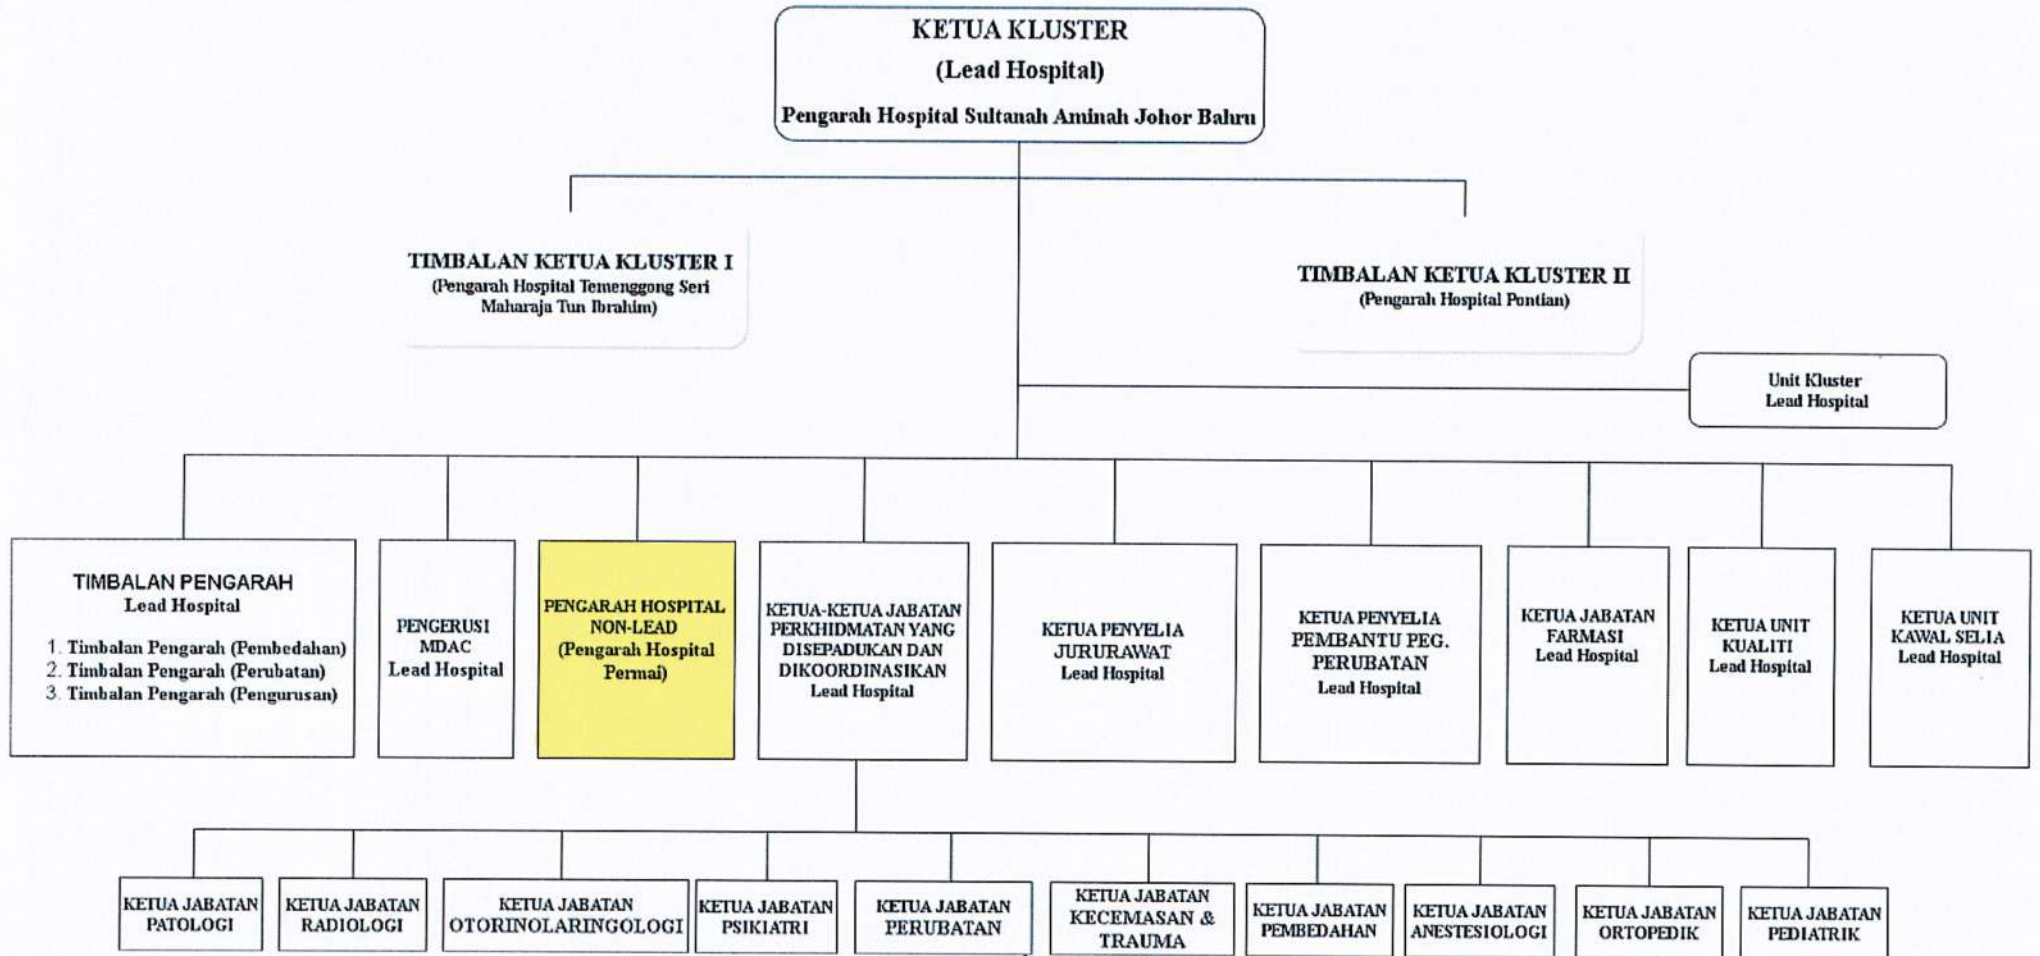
KETUA KLUSTER
(Lead Hospital)
Pengarah Hospital Sultanah Aminah Johor Bahru

TIMBALAN KETUA KLUSTER I
(Pengarah Hospital Temenggong Seri Maharaja Tun Ibrahim)

TIMBALAN KETUA KLUSTER II
(Pengarah Hospital Pontian)

Unit Kluster
Lead Hospital

TIMBALAN PENGARAH
Lead Hospital
1. Timbalan Pengarah (Pembedahan)
2. Timbalan Pengarah (Perubatan)
3. Timbalan Pengarah (Pengurusan)

PENGERUSI MDAC
Lead Hospital

PENGARAH HOSPITAL NON-LEAD
(Pengarah Hospital Permai)

KETUA-KETUA JABATAN PERKHIDMATAN YANG DISEPADUKAN DAN DIKOORDINASIKAN
Lead Hospital

KETUA PENYELIA JURURAWAT
Lead Hospital

KETUA PENYELIA PEMBANTU PEG. PERUBATAN
Lead Hospital

KETUA JABATAN FARMASI
Lead Hospital

KETUA UNIT KUALITI
Lead Hospital

KETUA UNIT KAWAL SELIA
Lead Hospital

KETUA JABATAN PATOLOGI

KETUA JABATAN RADIOLOGI

KETUA JABATAN OTORINOLARINGOLOGI

KETUA JABATAN PSIKIATRI

KETUA JABATAN PERUBATAN

KETUA JABATAN KECEMASAN & TRAUMA

KETUA JABATAN PEMBEDAHAN

KETUA JABATAN ANESTESIOLOGI

KETUA JABATAN ORTOPEDIK

KETUA JABATAN PEDIATRIK